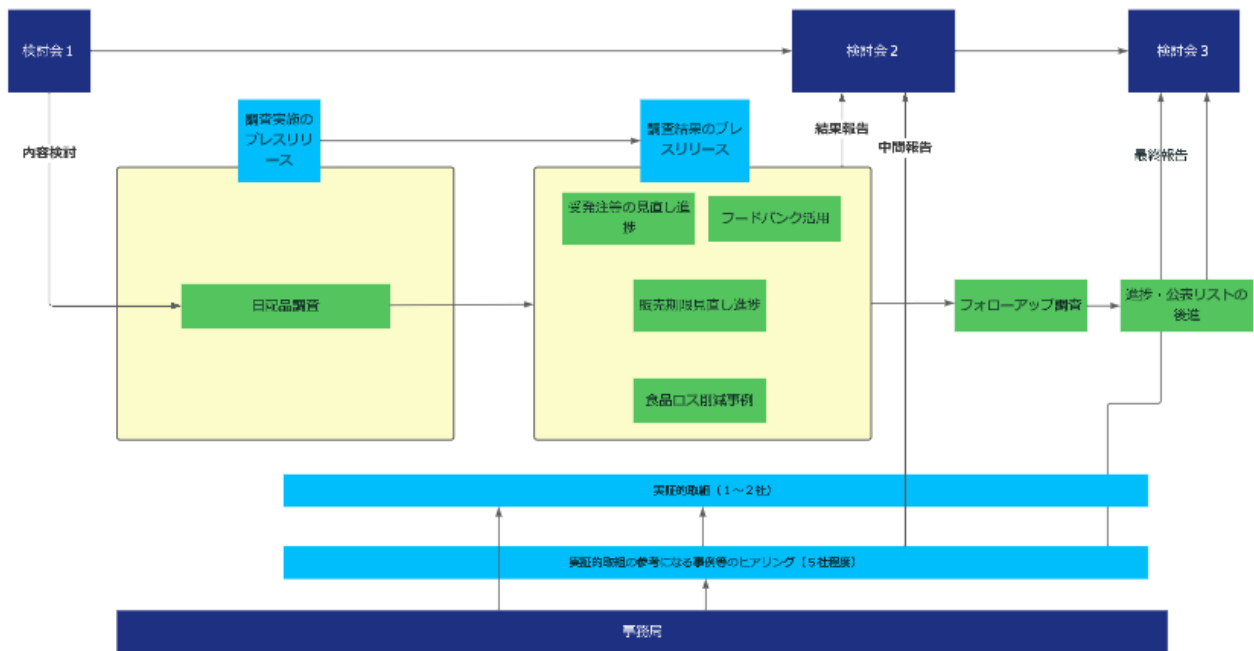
検討会１

検討会２

検討会３

内容検討

調査実施のプレスリリース

調査結果のプレスリリース

結果報告

中間報告

最終報告

日配品調査

受発注等の見直し進捗

フードバンク活用

販売期限見直し進捗

食品ロス削減事例

フォローアップ調査

進捗・公表リストの後進

実証的取組（１～２社）

実証的取組の参考になる事例等のヒアリング（５社程度）

事務局